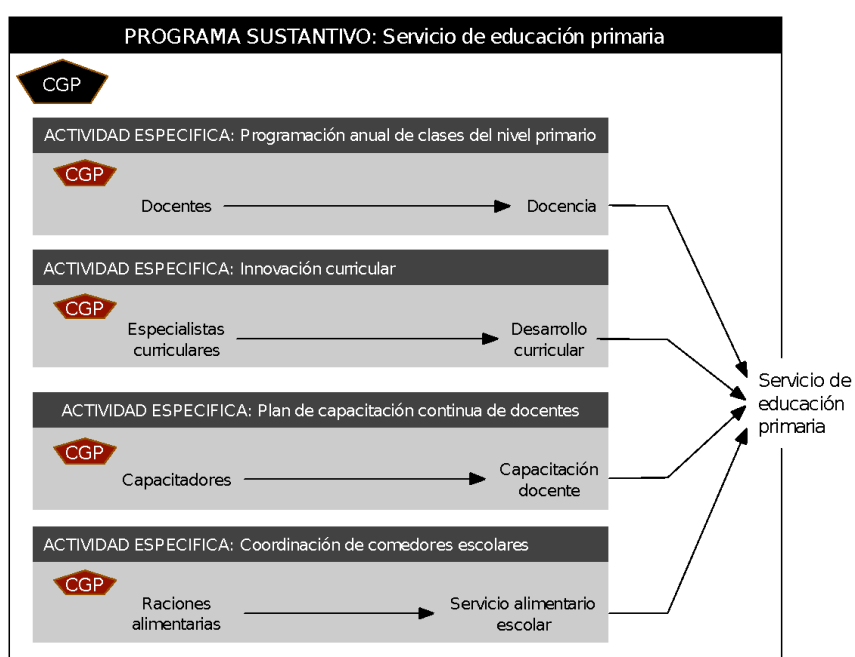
PROGRAMA SUSTANTIVO: Servicio de educación primaria

CGP

ACTIVIDAD ESPECIFICA: Programación anual de clases del nivel primario

CGP

Docentes

Docencia

ACTIVIDAD ESPECIFICA: Innovación curricular

CGP

Especialistas curriculares

Desarrollo curricular

ACTIVIDAD ESPECIFICA: Plan de capacitación continua de docentes

CGP

Capacitadores

Capacitación docente

ACTIVIDAD ESPECIFICA: Coordinación de comedores escolares

CGP

Raciones alimentarias

Servicio alimentario escolar

Servicio de educación primaria